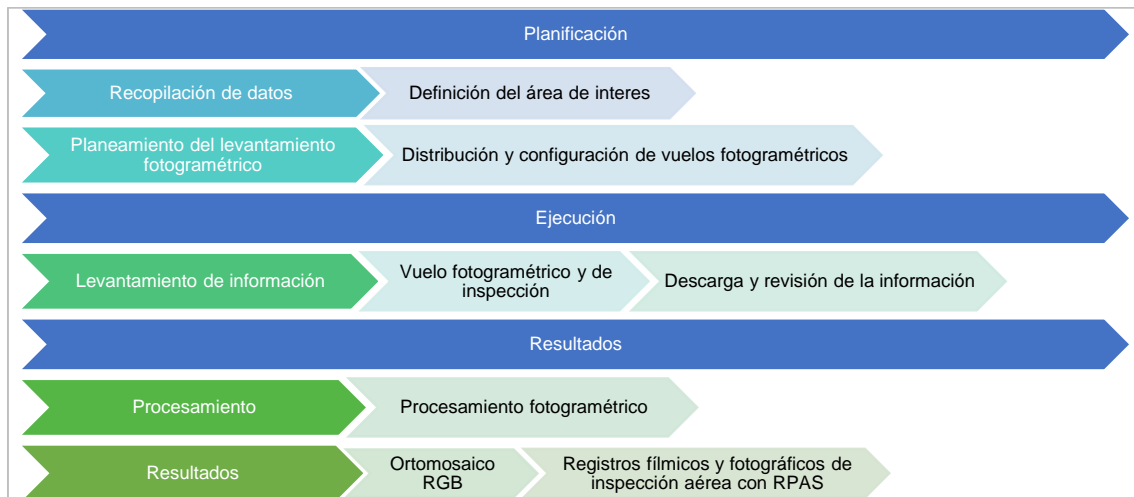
Planificación

Recopilación de datos

Definición del área de interes

Planeamiento del levantamiento fotogramétrico

Distribución y configuración de vuelos fotogramétricos

Ejecución

Levantamiento de información

Vuelo fotogramétrico y de inspección

Descarga y revisión de la información

Resultados

Procesamiento

Procesamiento fotogramétrico

Resultados

Ortomosaico RGB

Registros fílmicos y fotográficos de inspección aérea con RPAS